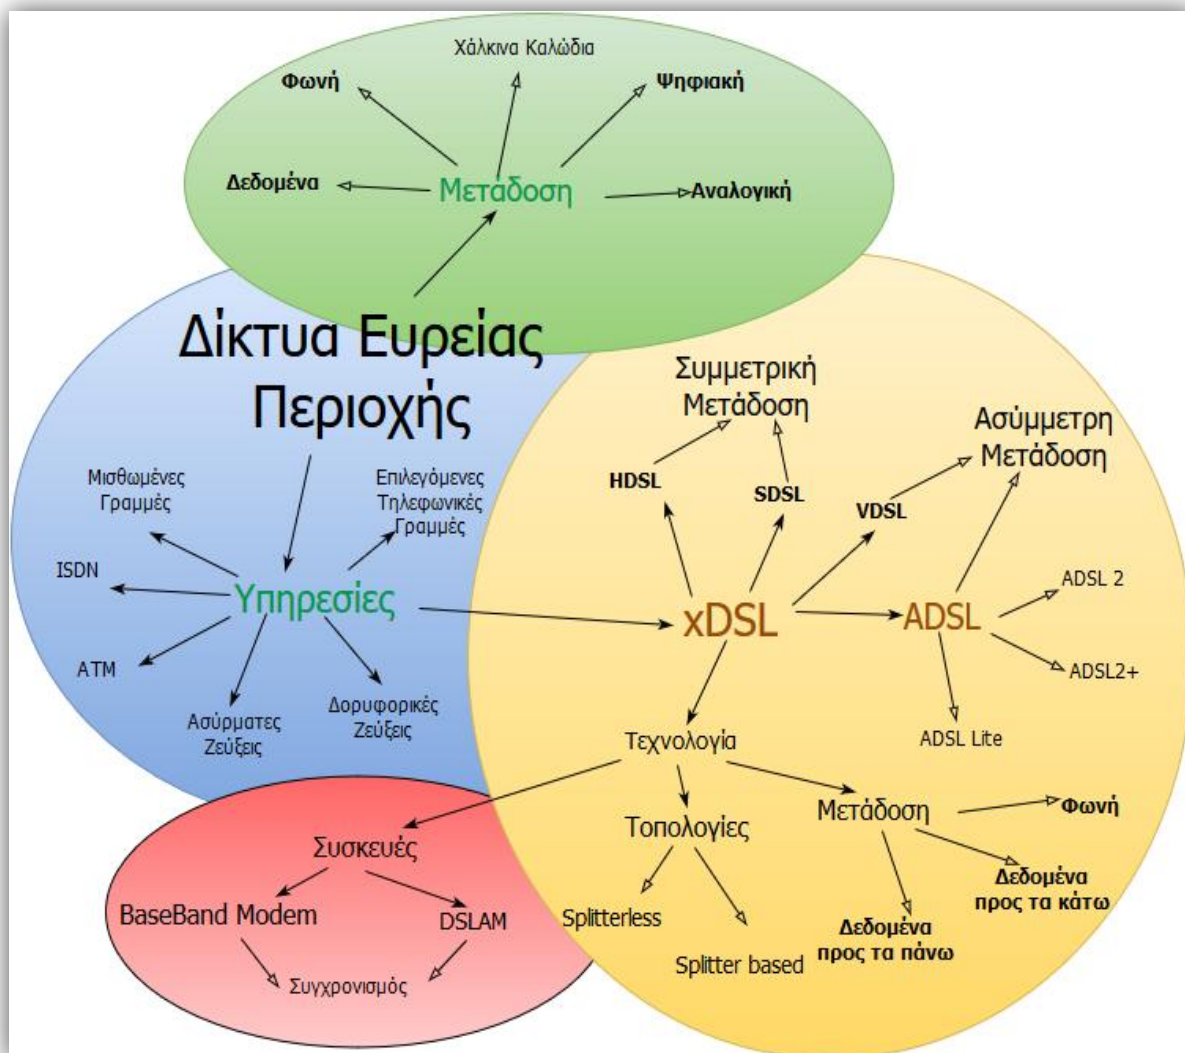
Χάλκινα Καλώδια
Φωνή
Ψηφιακή
Δεδομένα
Μετάδοση
Αναλογική

Δίκτυα Ευρείας Περιοχής

Μισθωμένες Γραμμές
Επιλεγόμενες Τηλεφωνικές Γραμμές
ISDN
Υπηρεσίες
ATM
Ασύρματες Ζεύξεις
Δορυφορικές Ζεύξεις

Συμμετρική Μετάδοση
HDSL
SDSL
Ασύμμετρη Μετάδοση
VDSL
ADSL 2
xDSL
ADSL
ADSL2+
ADSL Lite
Τεχνολογία
Τοπολογίες
Μετάδοση
Φωνή
Δεδομένα προς τα κάτω
Δεδομένα προς τα πάνω
Splitterless
Splitter based

Συσκευές
BaseBand Modem
DSLAM
Συγχρονισμός